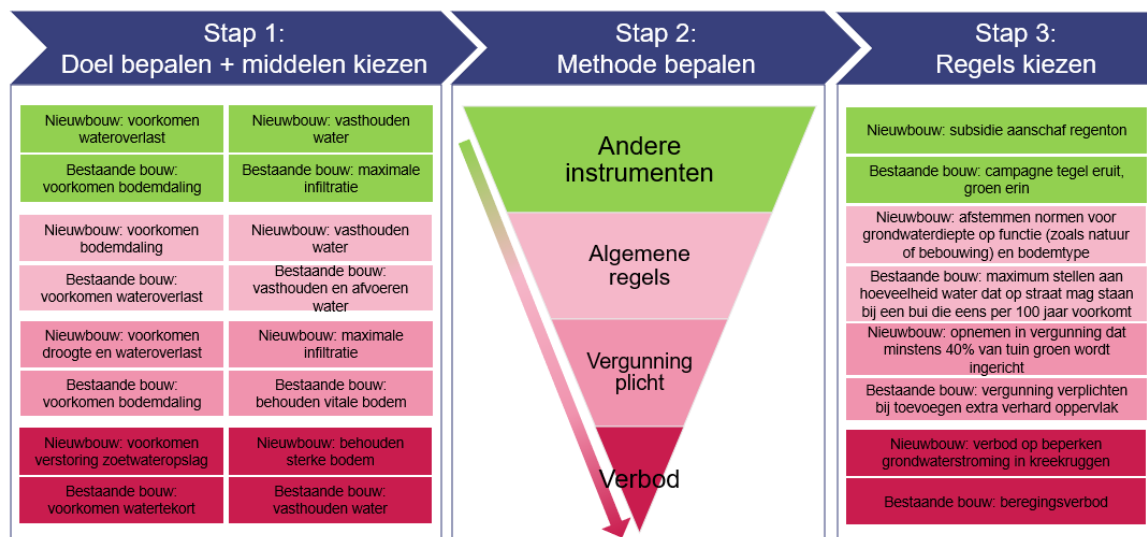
Stap 1:
Doel bepalen + middelen kiezen

Nieuwbouw: voorkomen wateroverlast

Nieuwbouw: vasthouden water

Bestaande bouw: voorkomen bodemdaling

Bestaande bouw: maximale infiltratie

Nieuwbouw: voorkomen bodemdaling

Nieuwbouw: vasthouden water

Bestaande bouw: voorkomen wateroverlast

Bestaande bouw: vasthouden en afvoeren water

Nieuwbouw: voorkomen droogte en wateroverlast

Nieuwbouw: maximale infiltratie

Bestaande bouw: voorkomen bodemdaling

Bestaande bouw: behouden vitale bodem

Nieuwbouw: voorkomen verstoring zoetwateropslag

Nieuwbouw: behouden sterke bodem

Bestaande bouw: voorkomen watertekort

Bestaande bouw: vasthouden water

Stap 2:
Methode bepalen

Andere instrumenten

Algemene regels

Vergunning plicht

Verbod

Stap 3:
Regels kiezen

Nieuwbouw: subsidie aanschaf regenton

Bestaande bouw: campagne tegel eruit, groen erin

Nieuwbouw: afstemmen normen voor grondwaterdiepte op functie (zoals natuur of bebouwing) en bodemtype

Bestaande bouw: maximum stellen aan hoeveelheid water dat op straat mag staan bij een bui die eens per 100 jaar voorkomt

Nieuwbouw: opnemen in vergunning dat minstens 40% van tuin groen wordt ingericht

Bestaande bouw: vergunning verplichten bij toevoegen extra verhard oppervlak

Nieuwbouw: verbod op beperken grondwaterstroming in kreekruggen

Bestaande bouw: beregingsverbod